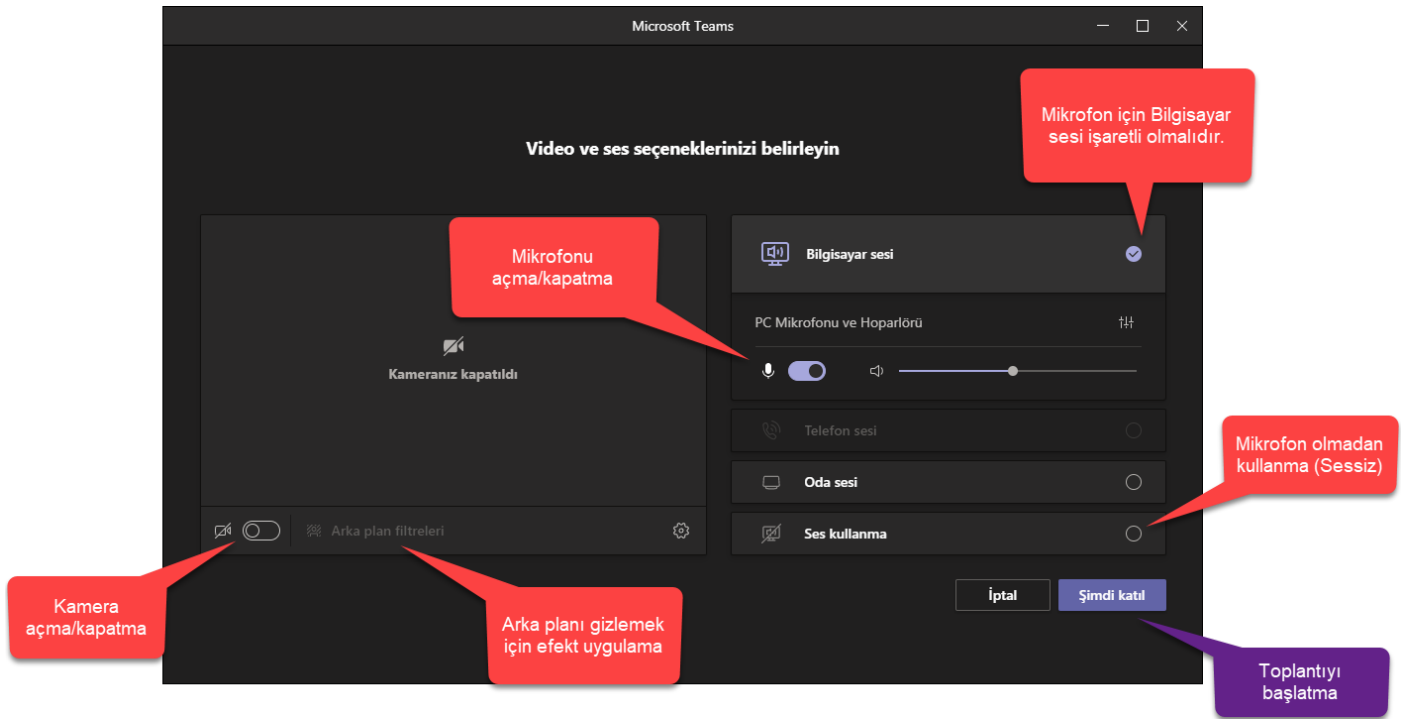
Microsoft Teams

Video ve ses seçeneklerinizi belirleyin

Mikrofon için Bilgisayar sesi işaretli olmalıdır.

Mikrofonu açma/kapatma

Kameranız kapatıldı

Bilgisayar sesi

PC Mikrofonu ve Hoparlörü

Telefon sesi

Mikrofon olmadan kullanma (Sessiz)

Oda sesi

Ses kullanma

Arka plan filtreleri

İptal

Şimdi katıl

Kamera açma/kapatma

Arka planı gizlemek için efekt uygulama

Toplantıyı başlatma